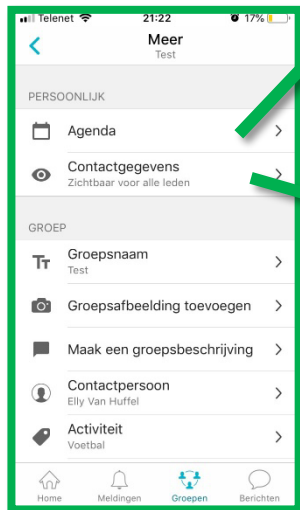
Telenet 21:22 17%

Meer
Test

PERSOONLIJK

Agenda

Contactgegevens
Zichtbaar voor alle leden

GROEP

Groepsnaam
Test

Groepsafbeelding toevoegen

Maak een groepsbeschrijving

Contactpersoon
Elly Van Huffel

Activiteit
Voetbal

Home Meldingen Groepen Berichten